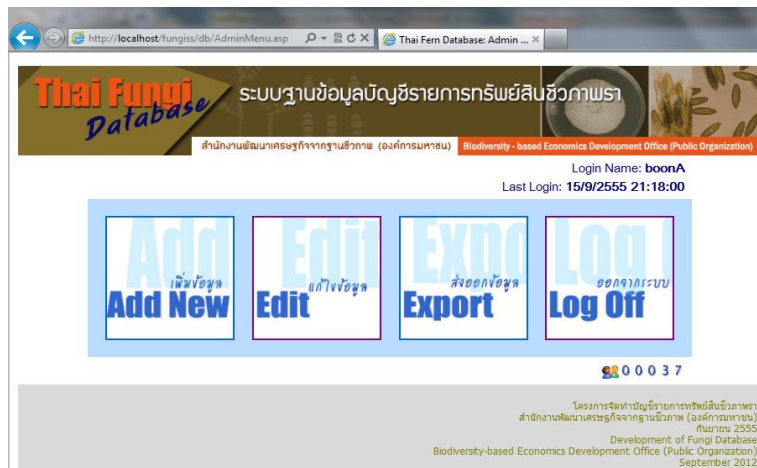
http://localhost/fungiss/db/AdminMenu.asp

Thai Fern Database: Admin ...

Thai Fungi Database

ระบบฐานข้อมูลบัญชีรายการทรัพย์สินชีวภาพรา

สำนักงานพัฒนาเศรษฐกิจจากฐานชีวภาพ (องค์การมหาชน)

Biodiversity - based Economics Development Office (Public Organization)

Login Name: boonA

Last Login: 15/9/2555 21:18:00

Add
เพิ่มข้อมูล
Add New

Edit
แก้ไขข้อมูล
Edit

Export
ส่งออกข้อมูล
Export

Log
ออกจากระบบ
Log Off

00037

โครงการจัดทำบัญชีรายการทรัพย์สินชีวภาพรา
สำนักงานพัฒนาเศรษฐกิจจากฐานชีวภาพ (องค์การมหาชน)
กันยายน 2555
Development of Fungi Database
Biodiversity-based Economics Development Office (Public Organization)
September 2012